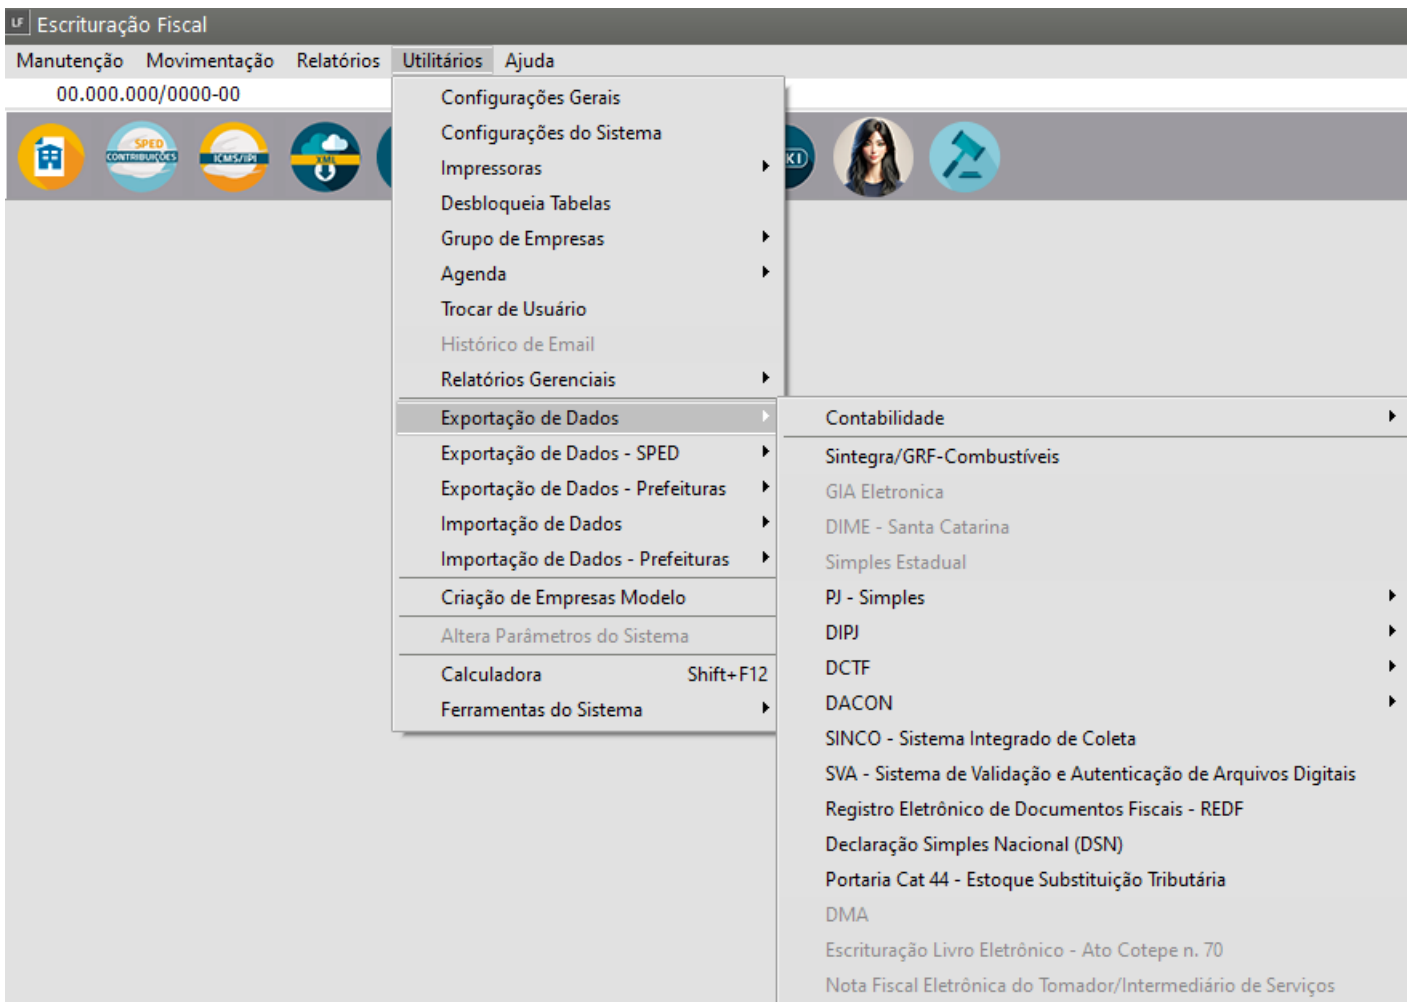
Escrituração Fiscal

Manutenção Movimentação Relatórios Utilitários Ajuda

00.000.000/0000-00

SPED CONTRIBUIÇÕES
ICMS/IPI
XML
KI

Configurações Gerais
Configurações do Sistema
Impressoras
Desbloqueia Tabelas
Grupo de Empresas
Agenda
Trocar de Usuário
Histórico de Email
Relatórios Gerenciais
Exportação de Dados
Exportação de Dados - SPED
Exportação de Dados - Prefeituras
Importação de Dados
Importação de Dados - Prefeituras
Criação de Empresas Modelo
Altera Parâmetros do Sistema
Calculadora Shift+F12
Ferramentas do Sistema

Contabilidade
Sintegra/GRF-Combustíveis
GIA Eletronica
DIME - Santa Catarina
Simples Estadual
PJ - Simples
DIPJ
DCTF
DACON
SINCO - Sistema Integrado de Coleta
SVA - Sistema de Validação e Autenticação de Arquivos Digitais
Registro Eletrônico de Documentos Fiscais - REDF
Declaração Simples Nacional (DSN)
Portaria Cat 44 - Estoque Substituição Tributária
DMA
Escrituração Livro Eletrônico - Ato Cotepe n. 70
Nota Fiscal Eletrônica do Tomador/Intermediário de Serviços